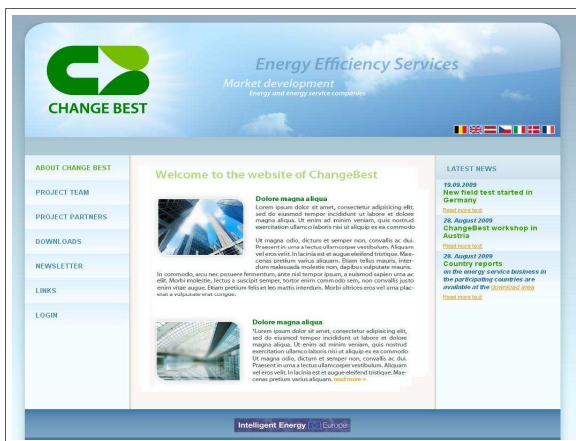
CHANGE BEST

Energy Efficiency Services

Market development

Energy and energy service companies

ABOUT CHANGE BEST

PROJECT TEAM

PROJECT PARTNERS

DOWNLOADS

NEWSLETTER

LINKS

LOGIN

Welcome to the website of ChangeBest

Dolore magna aliqua

Lorem ipsum dolor sit amet, consectetur adipisicing elit, sed do eiusmod tempor incididunt ut labore et dolore magna aliqua. Ut enim ad minim veniam, quis nostrud exercitation ullamco laboris nisi ut aliquip ex ea commodo

Ut magna odio, dictum et semper non, convallis ac dui. Praesent in urna a lectus ullamcorper vestibulum. Aliquam vel eros velit. In lacinia est ut augue eleifend tristique. Maecenas pretium varius aliquam. Etiam tellus mauris, interdum malesuada molestie non, dapibus vulputate mauris. In commodo, arcu nec posuere fermentum, ante nisl tempor ipsum, a euismod sapien urna ac elit. Morbi molestie, lectus a suscipit semper, tortor enim commodo sem, non convallis justo enim vitae augue. Etiam pretium felis et leo mattis interdum. Morbi ultrices eros vel urna placerat a vulputate erat congue.

Dolore magna aliqua

"Lorem ipsum dolor sit amet, consectetur adipisicing elit, sed do eiusmod tempor incididunt ut labore et dolore magna aliqua. Ut enim ad minim veniam, quis nostrud exercitation ullamco laboris nisi ut aliquip ex ea commodo Ut magna odio, dictum et semper non, convallis ac dui. Praesent in urna a lectus ullamcorper vestibulum. Aliquam vel eros velit. In lacinia est ut augue eleifend tristique. Maecenas pretium varius aliquam. read more »

LATEST NEWS

19.09.2009
New field test started in Germany
Read more text

26. August 2009
ChangeBest workshop in Austria
Read more text

26. August 2009
Country reports
on the energy service business in the participating countries are available at the download area
Read more text

Intelligent Energy Europe